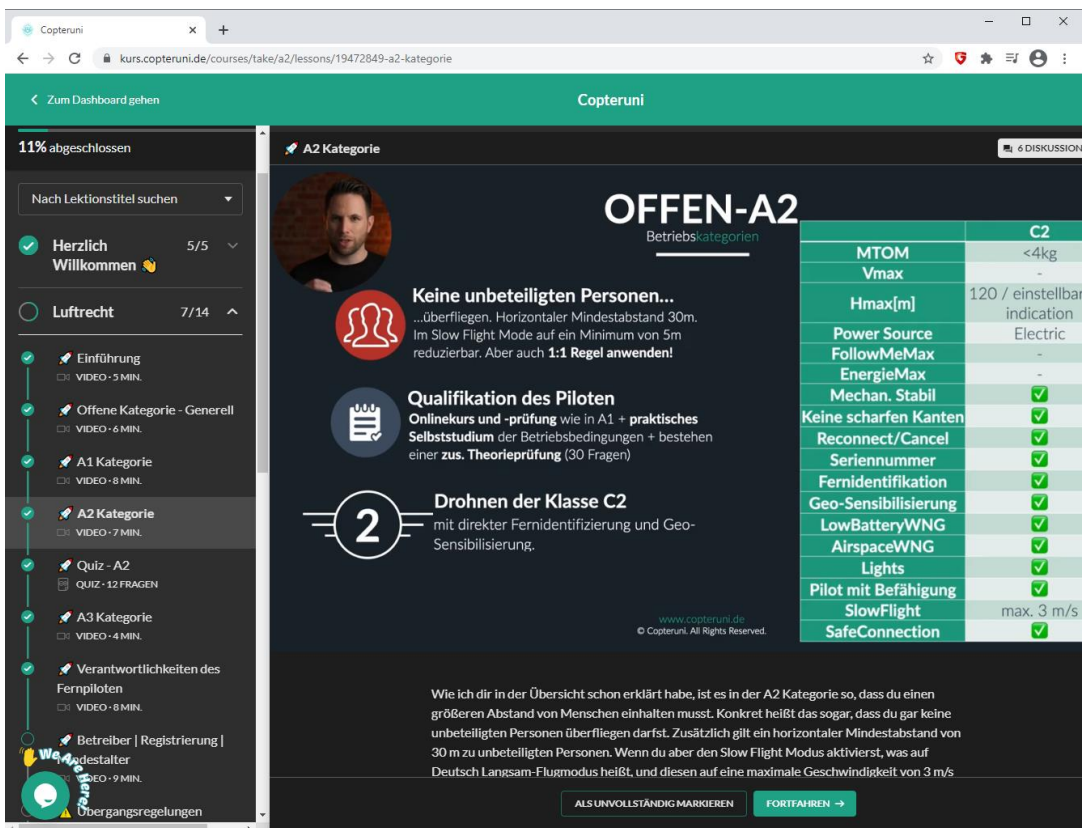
Copteruni ×  +

kurs.copteruni.de/courses/take/a2/lessons/19472849-a2-kategorie

< Zum Dashboard gehen

Copteruni

11% abgeschlossen

Nach Lektionstitel suchen

Herzlich Willkommen 👋 5/5

Luftrecht 7/14

Einführung
VIDEO • 5 MIN.

Offene Kategorie - Generell
VIDEO • 6 MIN.

A1 Kategorie
VIDEO • 8 MIN.

A2 Kategorie
VIDEO • 7 MIN.

Quiz - A2
QUIZ • 12 FRAGEN

A3 Kategorie
VIDEO • 4 MIN.

Verantwortlichkeiten des Fernpiloten
VIDEO • 8 MIN.

Betreiber | Registrierung | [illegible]destalter
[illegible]EO • 9 MIN.

We Are Here!

Übergangsregelungen

A2 Kategorie

6 DISKUSSION

OFFEN-A2
Betriebskategorien

Keine unbeteiligten Personen...
...überfliegen. Horizontaler Mindestabstand 30m. Im Slow Flight Mode auf ein Minimum von 5m reduzierbar. Aber auch 1:1 Regel anwenden!

Qualifikation des Piloten
Onlinekurs und -prüfung wie in A1 + praktisches Selbststudium der Betriebsbedingungen + bestehen einer zus. Theorieprüfung (30 Fragen)

2
Drohnen der Klasse C2
mit direkter Fernidentifizierung und Geo-Sensibilisierung.

| | C2 |
|---|---|
| MTOM | <4kg |
| Vmax | - |
| Hmax[m] | 120 / einstellbar indication |
| Power Source | Electric |
| FollowMeMax | - |
| EnergieMax | - |
| Mechan. Stabil | ✅ |
| Keine scharfen Kanten | ✅ |
| Reconnect/Cancel | ✅ |
| Seriennummer | ✅ |
| Fernidentifikation | ✅ |
| Geo-Sensibilisierung | ✅ |
| LowBatteryWNG | ✅ |
| AirspaceWNG | ✅ |
| Lights | ✅ |
| Pilot mit Befähigung | ✅ |
| SlowFlight | max. 3 m/s |
| SafeConnection | ✅ |

www.copteruni.de
© Copteruni. All Rights Reserved.

Wie ich dir in der Übersicht schon erklärt habe, ist es in der A2 Kategorie so, dass du einen größeren Abstand von Menschen einhalten musst. Konkret heißt das sogar, dass du gar keine unbeteiligten Personen überfliegen darfst. Zusätzlich gilt ein horizontaler Mindestabstand von 30 m zu unbeteiligten Personen. Wenn du aber den Slow Flight Modus aktivierst, was auf Deutsch Langsam-Flugmodus heißt, und diesen auf eine maximale Geschwindigkeit von 3 m/s

ALS UNVOLLSTÄNDIG MARKIEREN

FORTFAHREN →